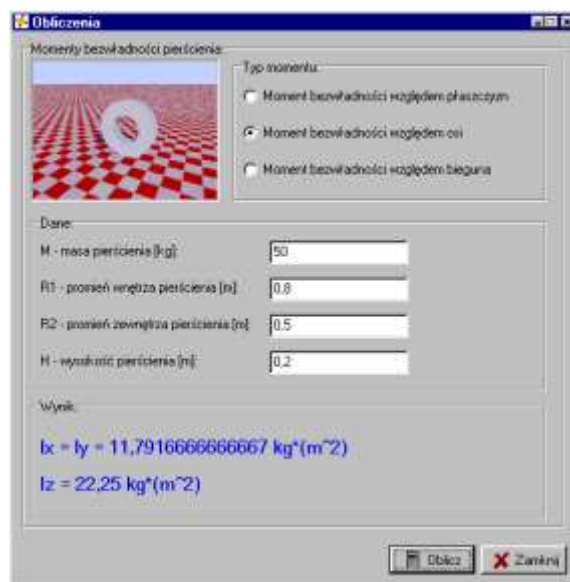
Obliczenia

Momenty bezwładności pierścienia

Typ momentu

Moment bezwładności względem płaszczyzn

Moment bezwładności względem osi

Moment bezwładności względem bieguna

Dane

M - masa pierścienia [kg]: 50

R1 - promień wnętrza pierścienia [m]: 0,8

R2 - promień zewnętrza pierścienia [m]: 0,5

H - wysokość pierścienia [m]: 0,2

Wynik

Ix = Iy = 11,7916666666667 kg*(m^2)

Iz = 22,25 kg*(m^2)

Oblicz

Zamknij